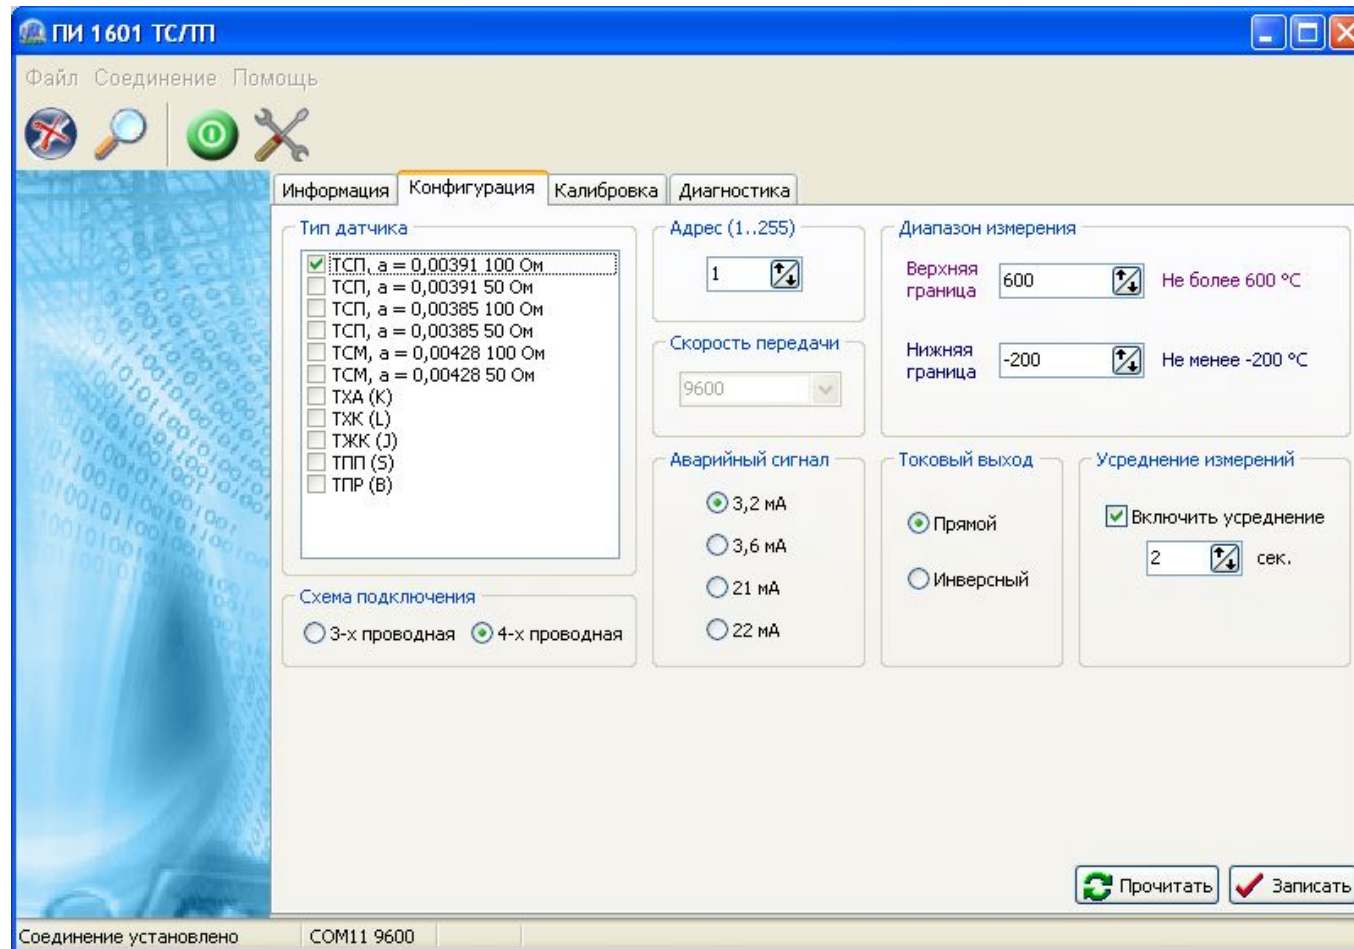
ПИ 1601 ТС/ТП

Файл Соединение Помощь

Информация Конфигурация Калибровка Диагностика

Тип датчика
ТСП, a = 0,00391 100 Ом
ТСП, a = 0,00391 50 Ом
ТСП, a = 0,00385 100 Ом
ТСП, a = 0,00385 50 Ом
ТСМ, a = 0,00428 100 Ом
ТСМ, a = 0,00428 50 Ом
ТХА (K)
ТХК (L)
ТЖК (J)
ТПП (S)
ТПР (B)

Схема подключения
3-х проводная 4-х проводная

Адрес (1..255)
1

Скорость передачи
9600

Аварийный сигнал
3,2 мА
3,6 мА
21 мА
22 мА

Диапазон измерения
Верхняя граница 600 Не более 600 °C
Нижняя граница -200 Не менее -200 °C

Токовый выход
Прямой
Инверсный

Усреднение измерений
Включить усреднение
2 сек.

Прочитать Записать

Соединение установлено COM11 9600